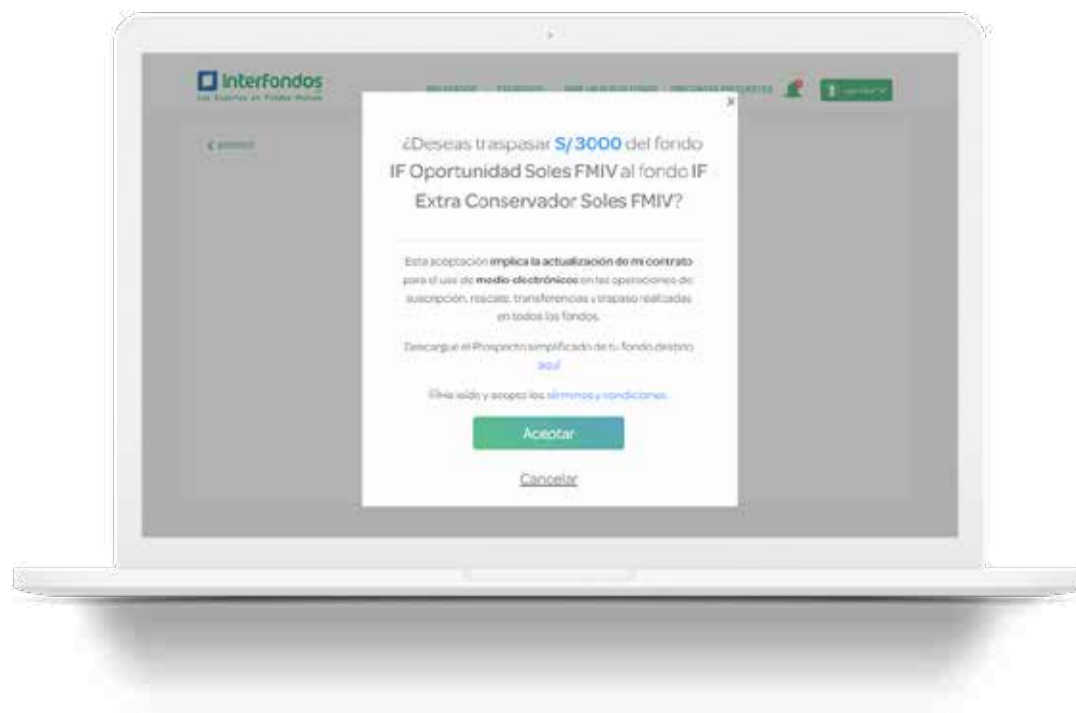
Interfondos
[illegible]

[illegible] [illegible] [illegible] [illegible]

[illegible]

×

¿Deseas traspasar S/ 3000 del fondo IF Oportunidad Soles FMIV al fondo IF Extra Conservador Soles FMIV?

Esta aceptación implica la actualización de mi contrato para el uso de medio electrónicos en las operaciones de suscripción, rescate, transferencias y traspaso realizadas en todos los fondos.

Descargue el Prospecto simplificado de tu fondo destino aquí

He leído y acepto los términos y condiciones.

Aceptar

Cancelar